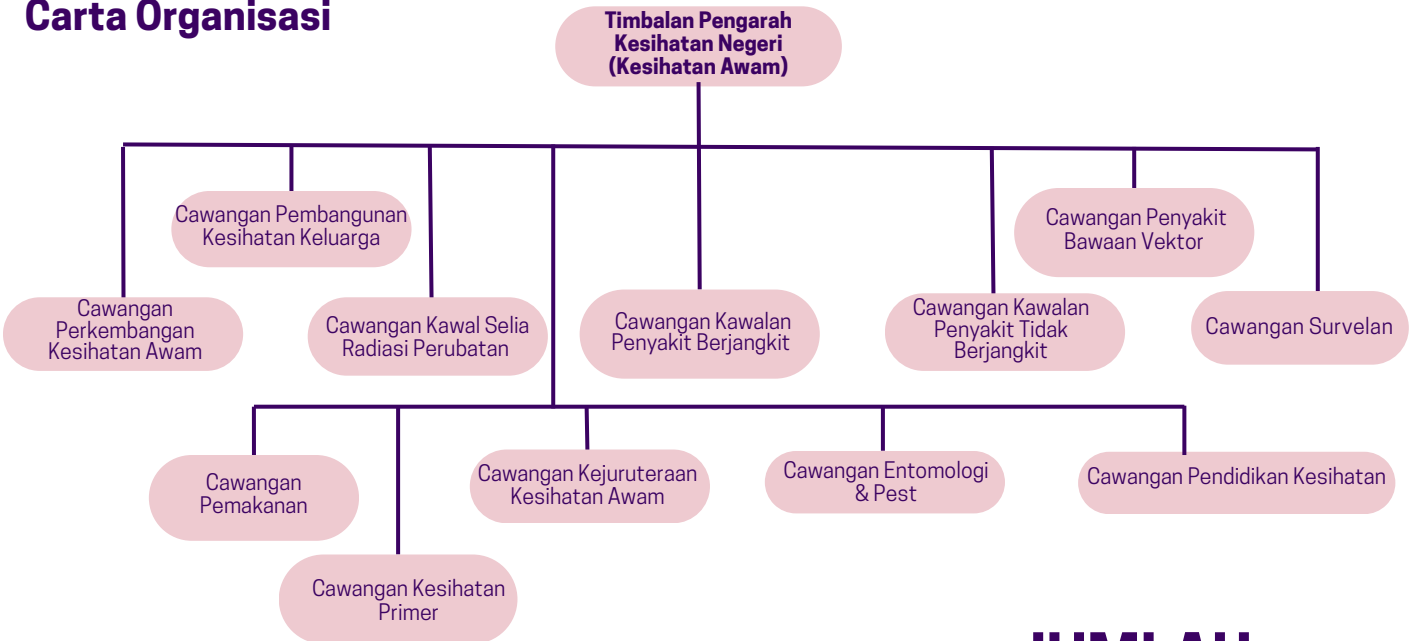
Carta Organisasi

Timbalan Pengarah Kesihatan Negeri (Kesihatan Awam)

Cawangan Pembangunan Kesihatan Keluarga

Cawangan Penyakit Bawaan Vektor

Cawangan Perkembangan Kesihatan Awam

Cawangan Kawal Selia Radiasi Perubatan

Cawangan Kawalan Penyakit Berjangkit

Cawangan Kawalan Penyakit Tidak Berjangkit

Cawangan Survelan

Cawangan Pemakanan

Cawangan Kejuruteraan Kesihatan Awam

Cawangan Entomologi & Pest

Cawangan Pendidikan Kesihatan

Cawangan Kesihatan Primer

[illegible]